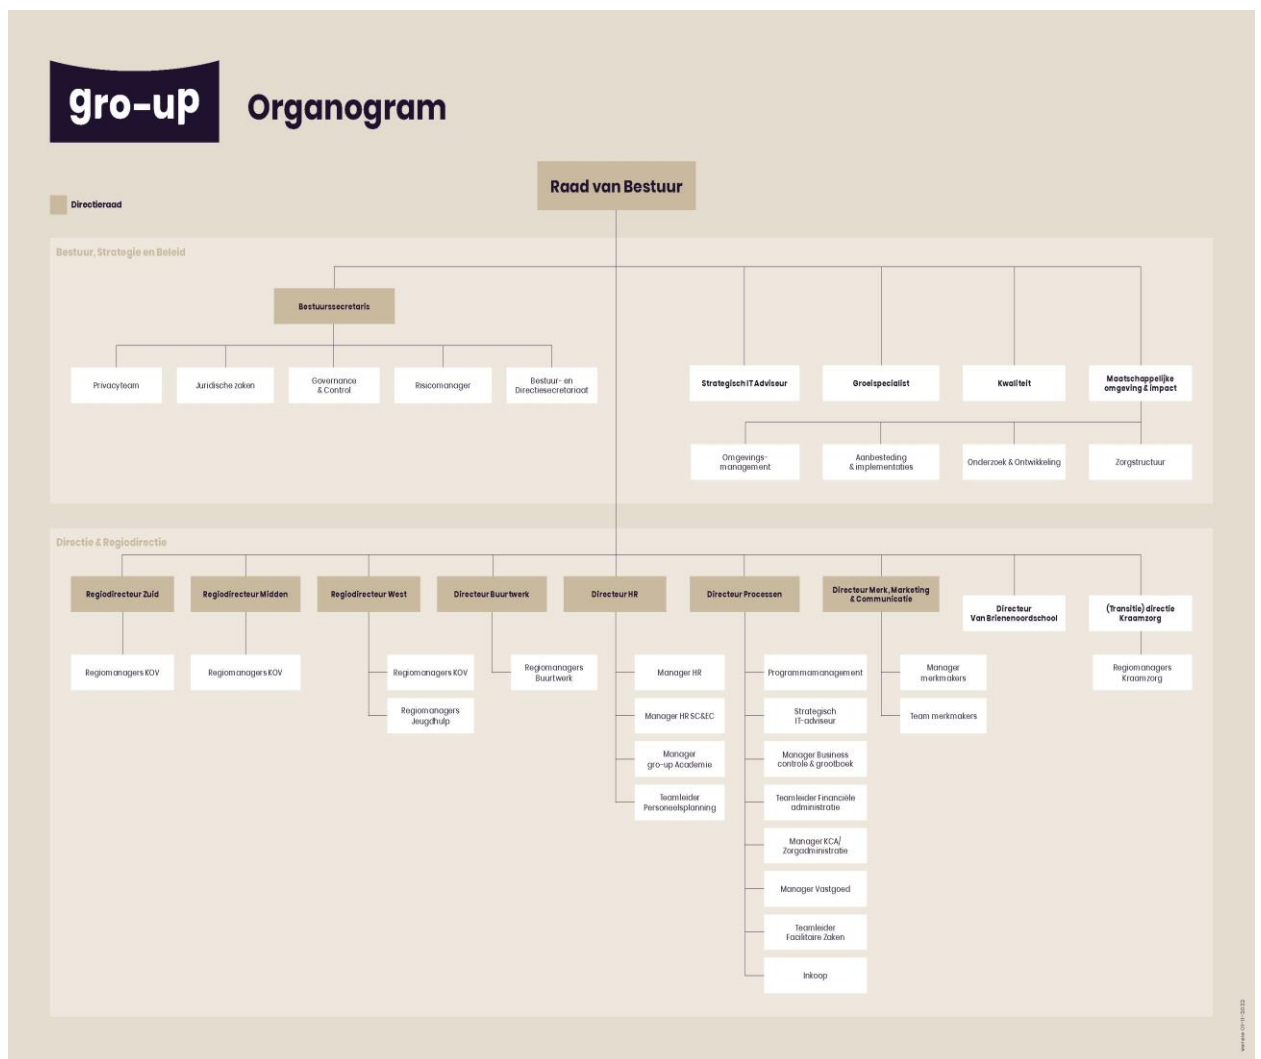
gro-up

Organogram

Directieraad

Raad van Bestuur

Bestuur, Strategie en Beleid

Bestuurssecretaris

Privacyteam

Juridische zaken

Governance & Control

Risicomanager

Bestuur- en Directiesecretariaat

Strategisch IT Adviseur

Groeispecialist

Kwaliteit

Maatschappelijke omgeving & impact

Omgevings-management

Aanbesteding & implementaties

Onderzoek & Ontwikkeling

Zorgstructuur

Directie & Regiodirectie

Regiodirecteur Zuid

Regiomanagers KOV

Regiodirecteur Midden

Regiomanagers KOV

Regiodirecteur West

Regiomanagers KOV

Regiomanagers Jeugdhulp

Directeur Buurtwerk

Regiomanagers Buurtwerk

Directeur HR

Manager HR

Manager HR SC&EC

Manager gro-up Academie

Teamleider Personeelsplanning

Directeur Processen

Programmamanagement

Strategisch IT-adviseur

Manager Business controle & grootboek

Teamleider Financiële administratie

Manager KCA/ Zorgadministratie

Manager Vastgoed

Teamleider Facilitaire Zaken

Inkoop

Directeur Merk, Marketing & Communicatie

Manager merkmakers

Team merkmakers

Directeur Van Brienenoordschool

(Transitie) directie Kraamzorg

Regiomanagers Kraamzorg

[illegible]